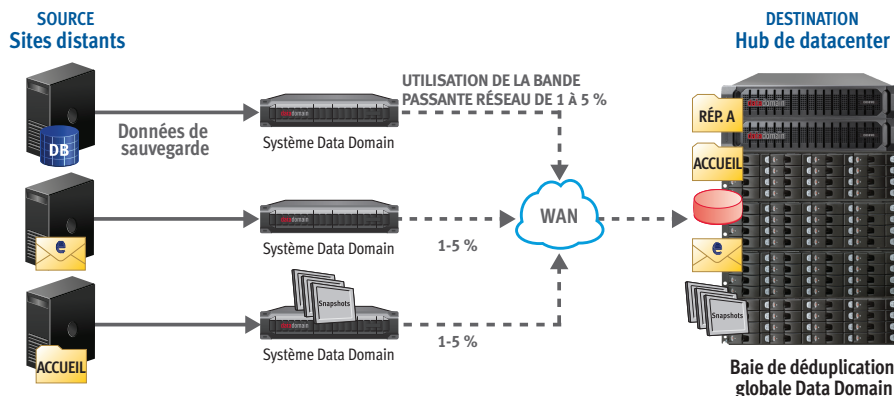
SOURCE
Sites distants

DESTINATION
Hub de datacenter

DB

Données de sauvegarde

Système Data Domain

UTILISATION DE LA BANDE PASSANTE RÉSEAU DE 1 À 5 %

Système Data Domain

1-5 %

WAN

Snapshots

Système Data Domain

1-5 %

ACCUEIL

RÉP. A

ACCUEIL

Snapshots

Baie de déduplication globale Data Domain